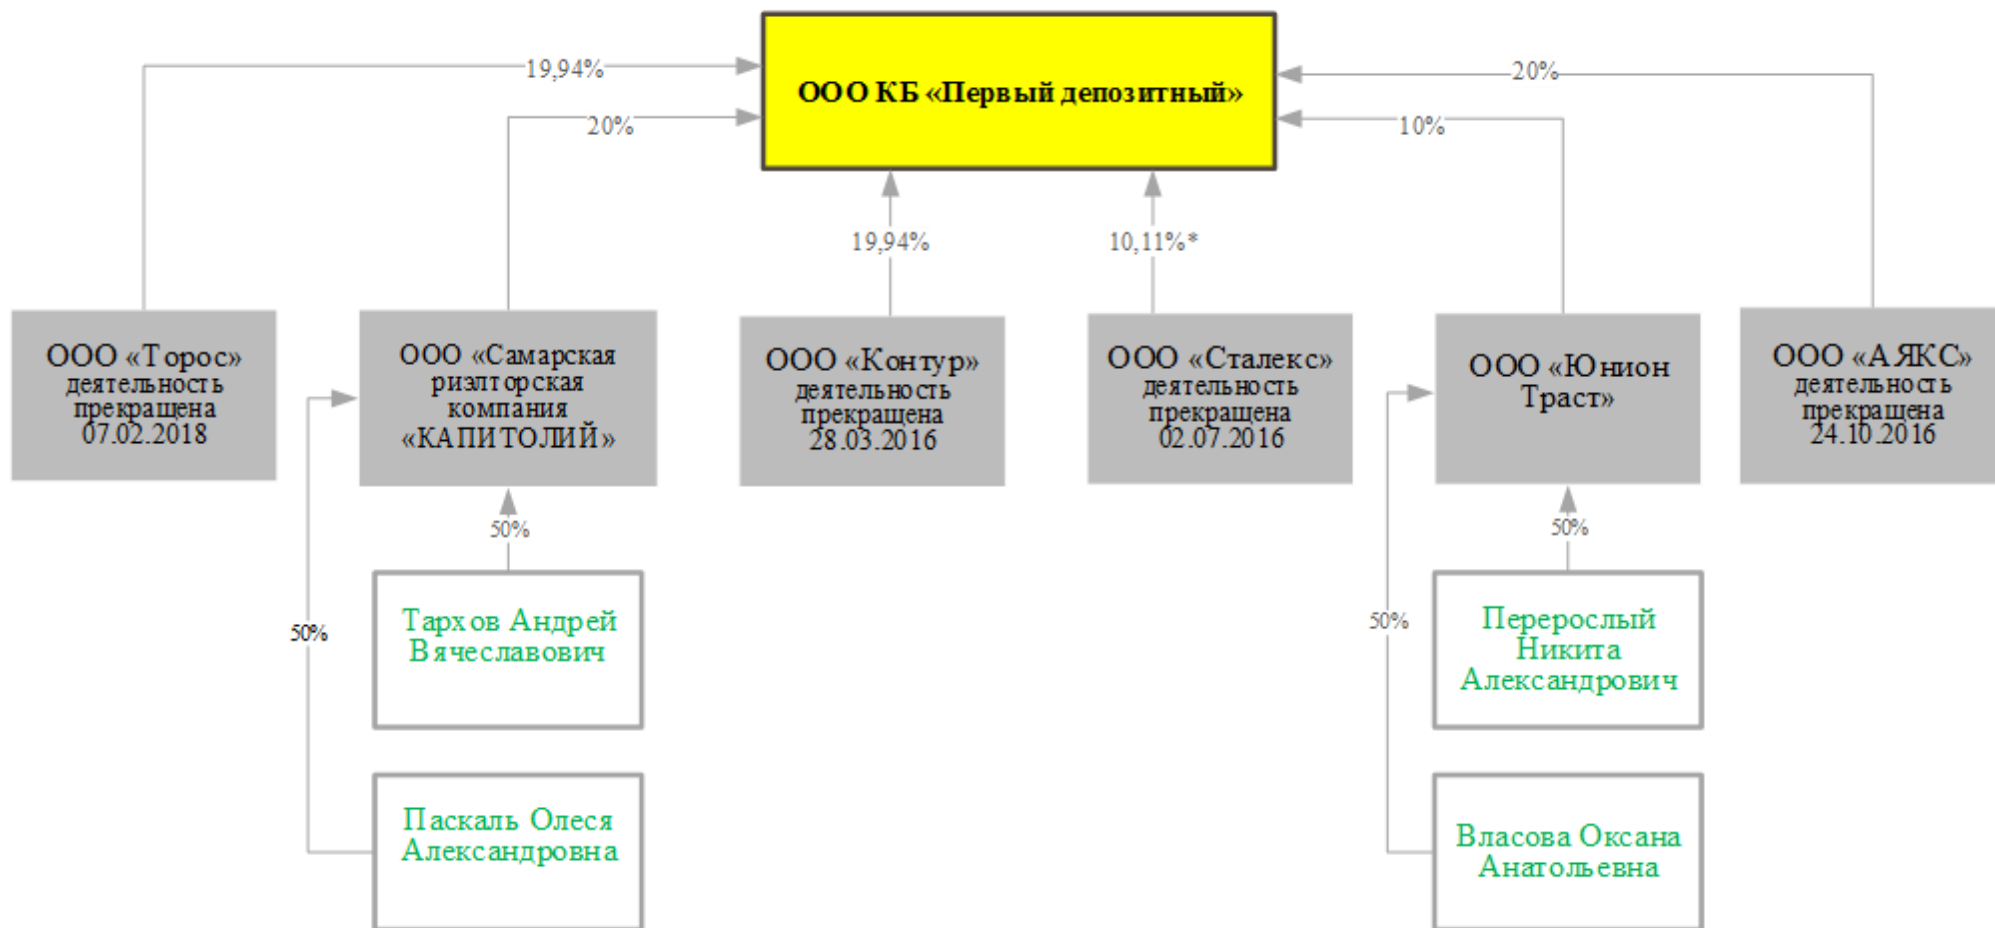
ООО КБ «Первый депозитный»

19,94%

20%

20%

10%

19,94%

10,11%*

ООО «Торос» деятельность прекращена 07.02.2018

ООО «Самарская риэлторская компания «КАПИТОЛИЙ»

ООО «Контур» деятельность прекращена 28.03.2016

ООО «Сталекс» деятельность прекращена 02.07.2016

ООО «Юнион Траст»

ООО «АЯКС» деятельность прекращена 24.10.2016

50%

50%

Тархов Андрей Вячеславович

50%

Паскаль Олеся Александровна

50%

Переослый Никита Александрович

Власова Оксана Анатольевна